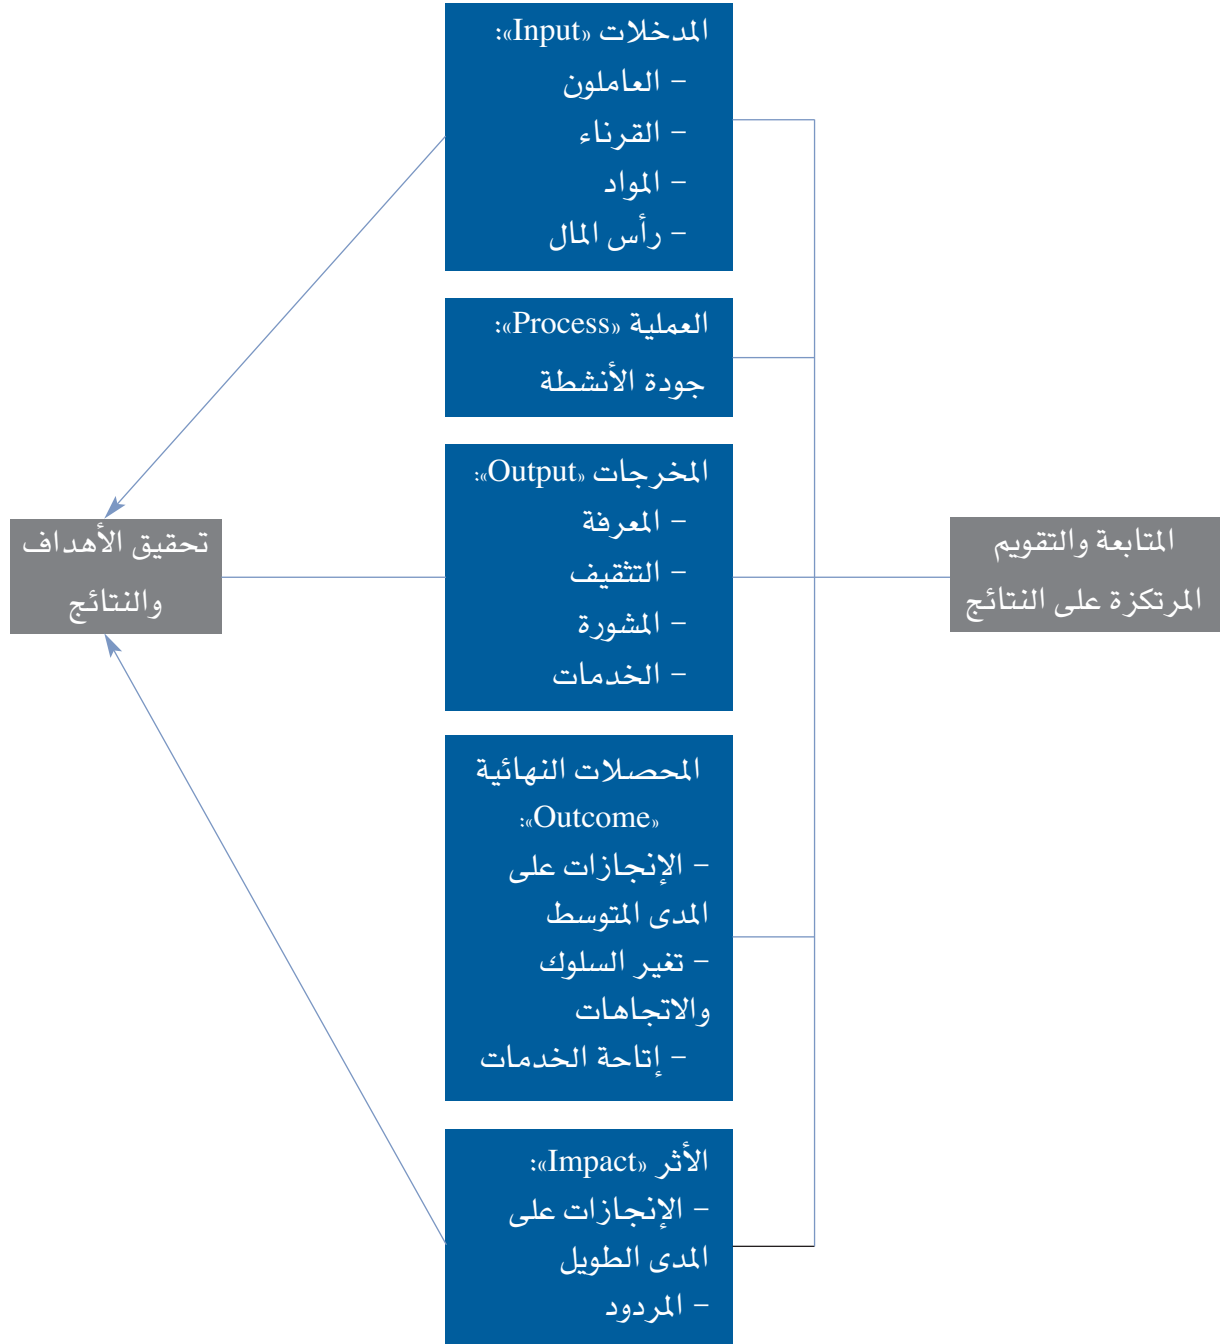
المدخلات «Input»:
- العاملون
- القرناء
- المواد
- رأس المال

العملية «Process»:
جودة الأنشطة

المخرجات «Output»:
- المعرفة
- التثقيف
- المشورة
- الخدمات

المحصلات النهائية «Outcome»:
- الإنجازات على المدى المتوسط
- تغير السلوك والاتجاهات
- إتاحة الخدمات

الأثر «Impact»:
- الإنجازات على المدى الطويل
- المردود

تحقيق الأهداف والنتائج

المتابعة والتقويم المرتكزة على النتائج